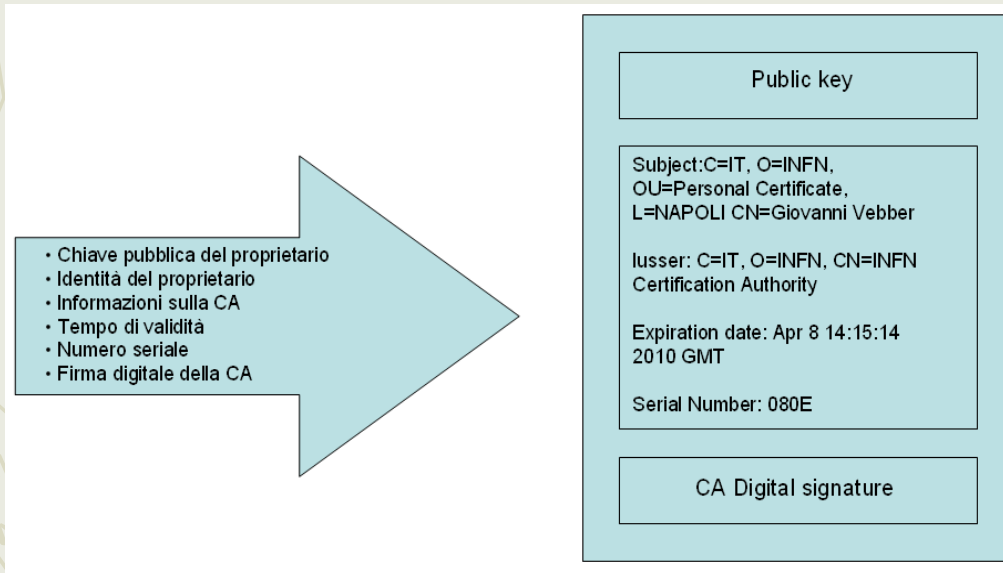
• Chiave pubblica del proprietario
• Identità del proprietario
• Informazioni sulla CA
• Tempo di validità
• Numero seriale
• Firma digitale della CA

Public key

Subject:C=IT, O=INFN, OU=Personal Certificate, L=NAPOLI CN=Giovanni Vebber

Iusser: C=IT, O=INFN, CN=INFN Certification Authority

Expiration date: Apr 8 14:15:14 2010 GMT

Serial Number: 080E

CA Digital signature